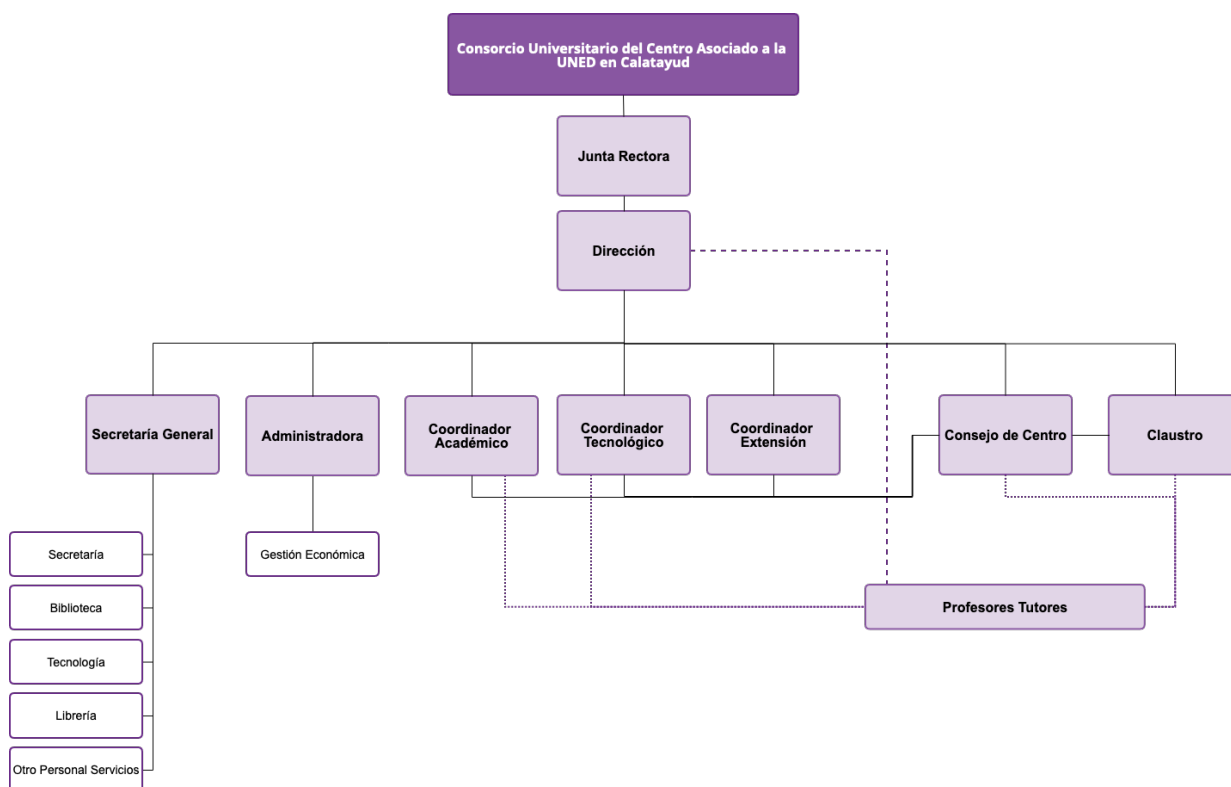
Consorcio Universitario del Centro Asociado a la UNED en Calatayud

Junta Rectora

Dirección

Secretaría General

Administradora

Coordinador Académico

Coordinador Tecnológico

Coordinador Extensión

Consejo de Centro

Claustro

Secretaría

Biblioteca

Tecnología

Librería

Otro Personal Servicios

Gestión Económica

Profesores Tutores